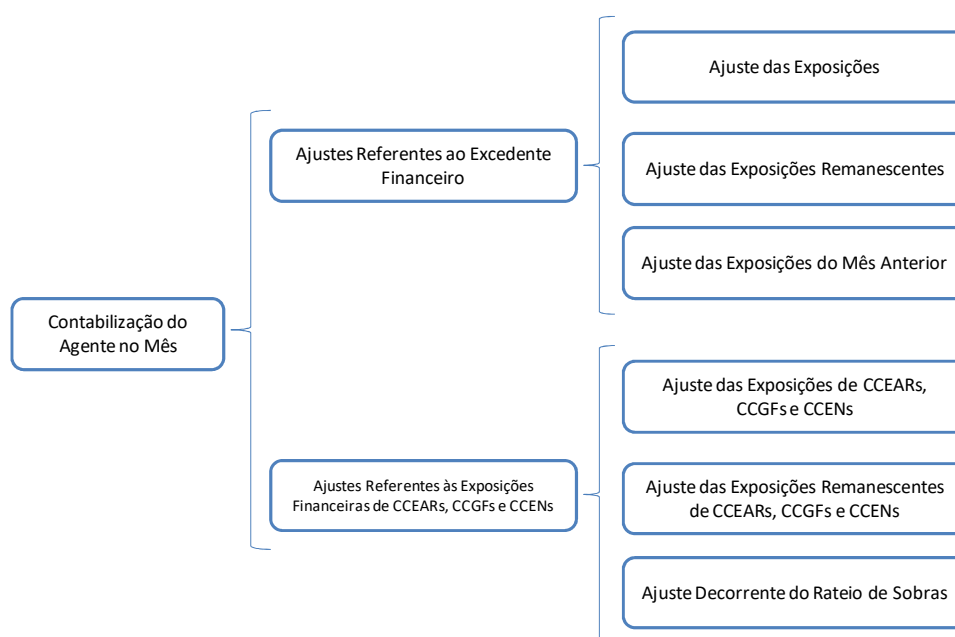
Contabilização do Agente no Mês

Ajustes Referentes ao Excedente Financeiro

Ajuste das Exposições

Ajuste das Exposições Remanescentes

Ajuste das Exposições do Mês Anterior

Ajustes Referentes às Exposições Financeiras de CCEARs, CCGFs e CCENs

Ajuste das Exposições de CCEARs, CCGFs e CCENs

Ajuste das Exposições Remanescentes de CCEARs, CCGFs e CCENs

Ajuste Decorrente do Rateio de Sobras